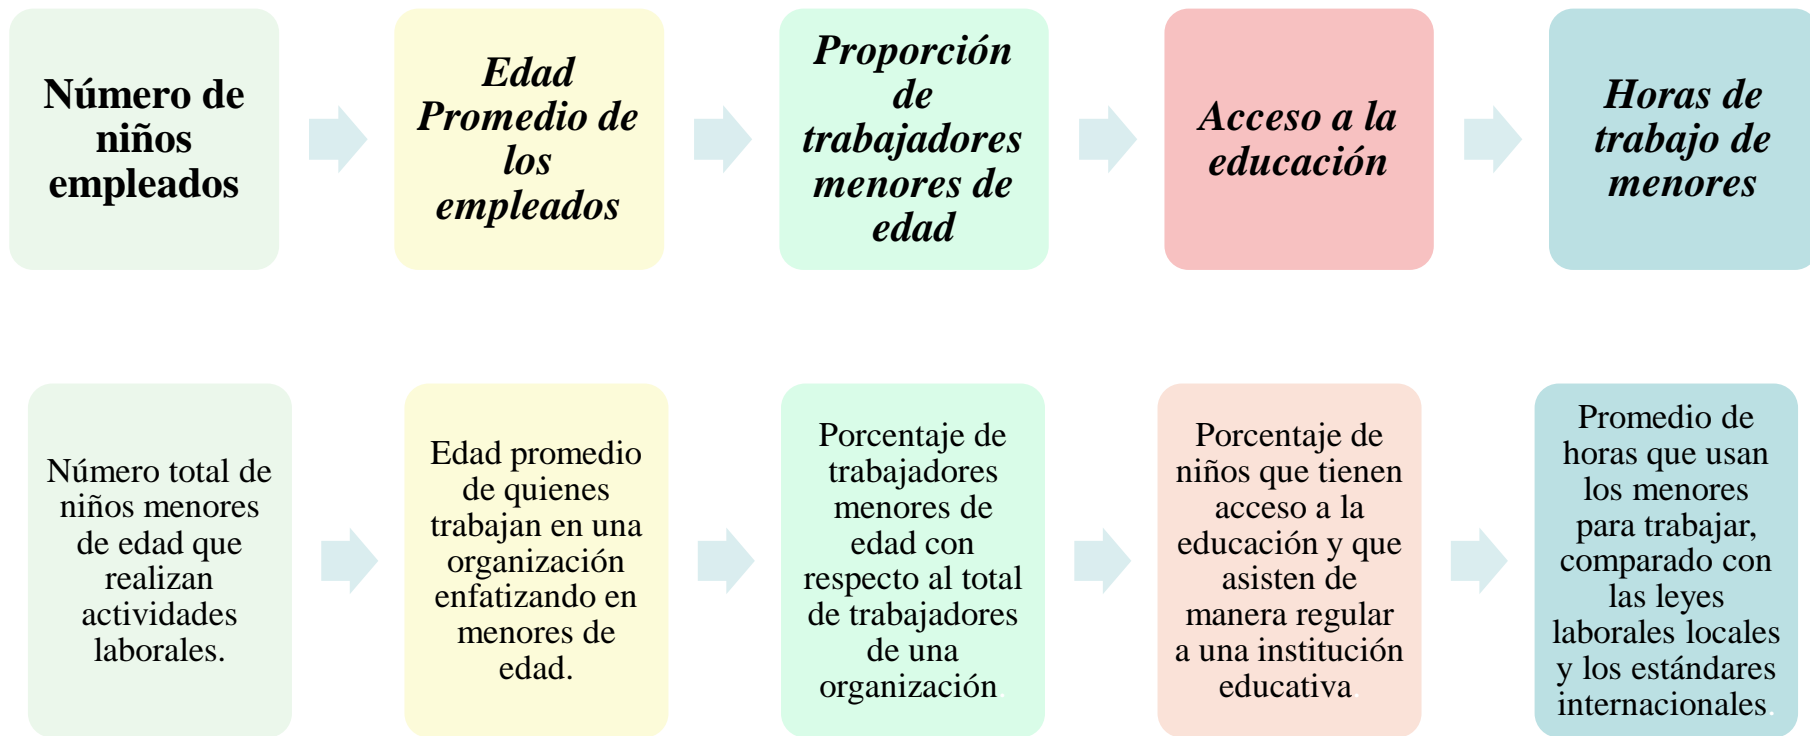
Número de niños empleados

*Edad Promedio de los empleados*

*Proporción de trabajadores menores de edad*

*Acceso a la educación*

*Horas de trabajo de menores*

Número total de niños menores de edad que realizan actividades laborales.

Edad promedio de quienes trabajan en una organización enfatizando en menores de edad.

Porcentaje de trabajadores menores de edad con respecto al total de trabajadores de una organización

Porcentaje de niños que tienen acceso a la educación y que asisten de manera regular a una institución educativa

Promedio de horas que usan los menores para trabajar, comparado con las leyes laborales locales y los estándares internacionales